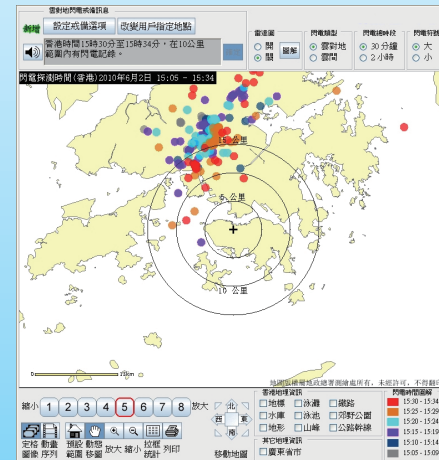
雲對地閃電戒備訊息
設定戒備選項 改變用戶指定地點
香港時間15時30分至15時34分，在10公里範圍內有閃電紀錄。
雷達圖
○開
●關
圖形
閃電類型
●雲對地
○雲間
閃電過時時
●30分鐘
○2小時
閃電符號
●大
○小
閃電探測時間(香港) 2010年6月2日 15:05 - 15:34
15 公里
5 公里
10 公里
0 10km
地圖版權屬香港特區政府地政總署測繪處所有，未經許可，不得翻印
縮小 1 2 3 4 5 6 7 8 放大
北
西 東
南
移動地圖
定格圖像 動畫序列 預設範圍 動態移動 放大 縮小 拉框放大 統計 列印
香港地理資訊
□地標 □海灘 □鐵路
□水庫 □泳池 □郊野公園
□地形 □山峰 □公路幹線
其它地理資訊
□廣東省市
閃電時間圖解
15:30 - 15:34
15:25 - 15:29
15:20 - 15:24
15:15 - 15:19
15:10 - 15:14
15:05 - 15:09